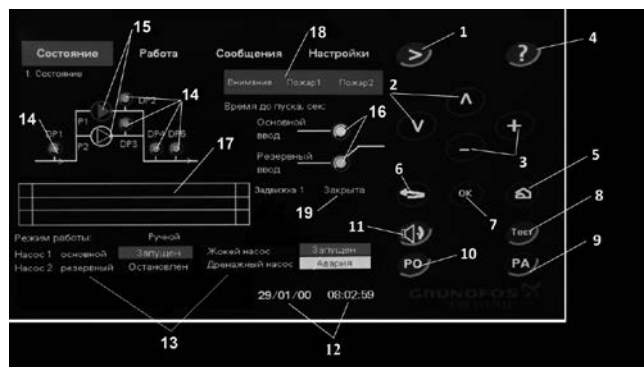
Состояние
Работа
Сообщения
Настройки
1. Состояние
15
18
1
4
Внимание
Пожар1
Пожар2
2
14
DP3
14
DP1
P1
P2
DP3
DP4
DP5
Время до пуска, сек:
Основной ввод
Резервный ввод
16
3
6
5
17
Задвижка 1
Закрыта
19
OK
7
Тест
8
11
9
Режим работы:
Ручной
Насос 1 основной
Запущен
Жокей насос
Запущен
Насос 2 резервный
Остановлен
Дренажный насос
Авария
PO
10
PA
GRUNDFOS
29/01/00
08:02:59
13
12